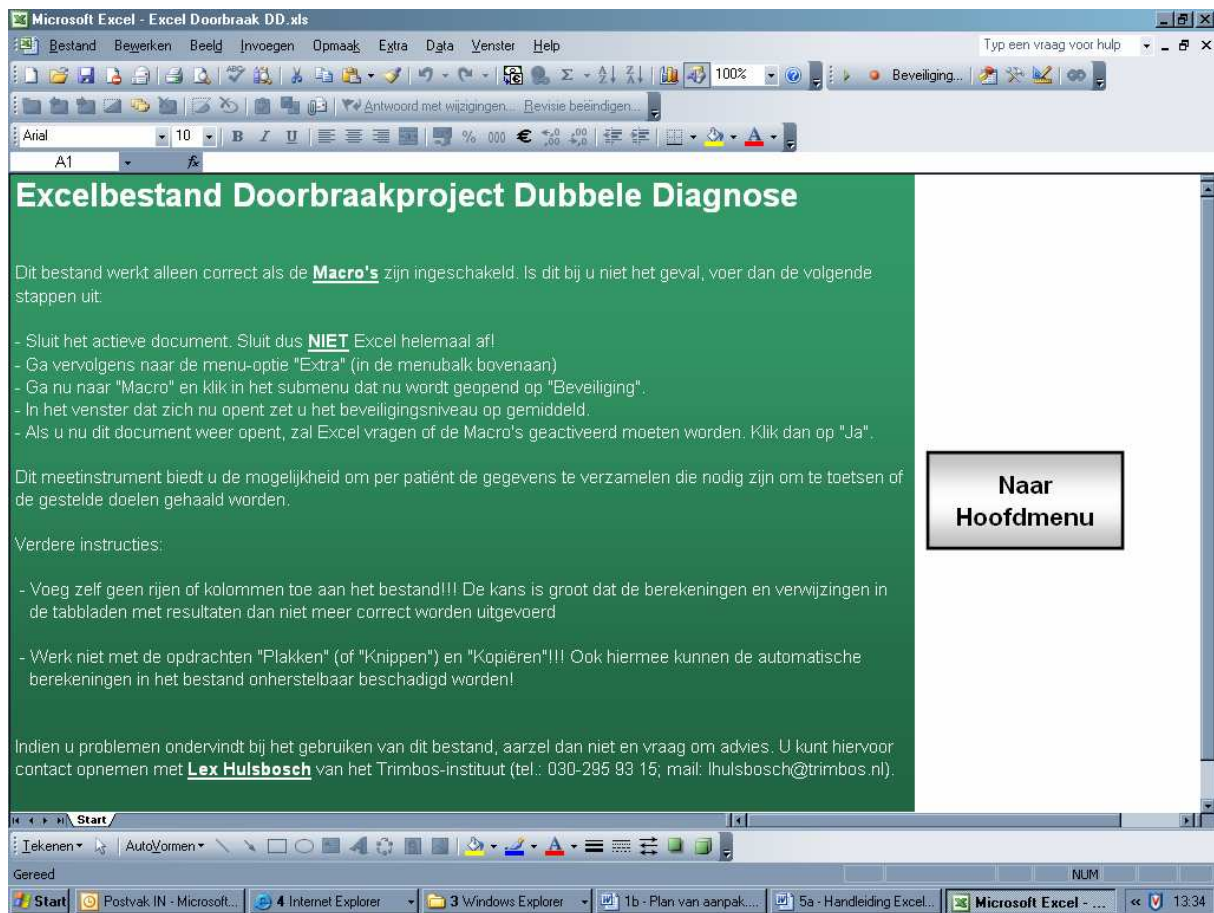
Microsoft Excel - Excel Doorbraak DD.xls

Bestand Bewerken Beeld Invoegen Opmaak Extra Data Venster Help

Typ een vraag voor hulp

100%

Beveiliging...

Antwoord met wijzigingen... Revisie beëindigen...

Arial 10 B I U % 000 €

A1 fx

Excelbestand Doorbraakproject Dubbele Diagnose

Dit bestand werkt alleen correct als de Macro's zijn ingeschakeld. Is dit bij u niet het geval, voer dan de volgende stappen uit:

- Sluit het actieve document. Sluit dus NIET Excel helemaal af!
- Ga vervolgens naar de menu-optie "Extra" (in de menubalk bovenaan)
- Ga nu naar "Macro" en klik in het submenu dat nu wordt geopend op "Beveiliging".
- In het venster dat zich nu opent zet u het beveiligingsniveau op gemiddeld.
- Als u nu dit document weer opent, zal Excel vragen of de Macro's geactiveerd moeten worden. Klik dan op "Ja".

Dit meetinstrument biedt u de mogelijkheid om per patiënt de gegevens te verzamelen die nodig zijn om te toetsen of de gestelde doelen gehaald worden.

Verdere instructies:

- Voeg zelf geen rijen of kolommen toe aan het bestand!!! De kans is groot dat de berekeningen en verwijzingen in de tabbladen met resultaten dan niet meer correct worden uitgevoerd

- Werk niet met de opdrachten "Plakken" (of "Knippen") en "Kopiëren"!!! Ook hiermee kunnen de automatische berekeningen in het bestand onherstelbaar beschadigd worden!

Indien u problemen ondervindt bij het gebruiken van dit bestand, aarzel dan niet en vraag om advies. U kunt hiervoor contact opnemen met Lex Hulsbosch van het Trimbos-instituut (tel.: 030-295 93 15; mail: lhulsbosch@trimbos.nl).

Naar Hoofdmenu

Start

Tekenen AutoVormen

Gereed NUM

Start Postvak IN - Microsoft... 4 Internet Explorer 3 Windows Explorer 1b - Plan van aanpak.... 5a - Handleiding Excel... Microsoft Excel - ... 13:34